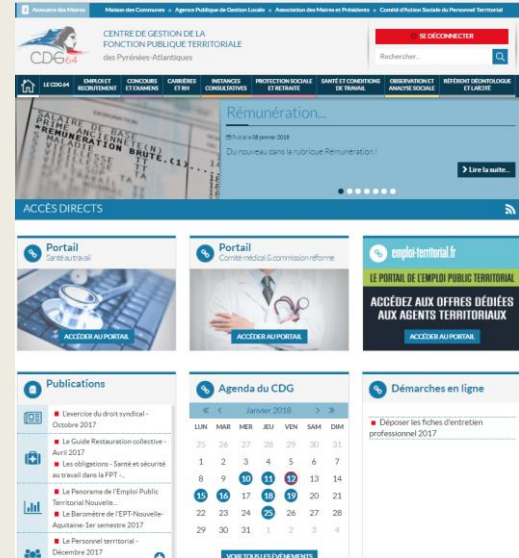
Annuaire des Maires | Maison des Communes | Agence Publique de Gestion Locale | Association des Maires et Présidents | Comité d'Action Sociale du Personnel Territorial

CENTRE DE GESTION DE LA FONCTION PUBLIQUE TERRITORIALE des Pyrénées-Atlantiques

CDG 64

SE DÉCONNECTER

Rechercher...

LE CDG 64 | EMPLOI ET RECRUTEMENT | CONCOURS ET EXAMENS | CARRIÈRES ET RH | INSTANCES CONSULTATIVES | PROTECTION SOCIALE ET RETRAITE | SANTÉ ET CONDITIONS DE TRAVAIL | OBSERVATION ET ANALYSE SOCIALE | RÉFÉRENT DÉONTOLOGUE ET LAÏCITÉ

Rémunération...

Publié le 08 janvier 2018

Du nouveau dans la rubrique Rémunération !

Lire la suite...

ACCÈS DIRECTS

Portail
Santé au travail
ACCÉDER AU PORTAIL

Portail
Comité médical & commission réforme
ACCÉDER AU PORTAIL

emploi-territorial.fr
LE PORTAIL DE L'EMPLOI PUBLIC TERRITORIAL
ACCÉDEZ AUX OFFRES DÉDIÉES AUX AGENTS TERRITORIAUX
ACCÉDER AU PORTAIL

Publications
Le Guide Restauration collective - Avril 2017
Les obligations - Santé et sécurité au travail dans la FPT -...
Le Panorama de l'Emploi Public Territorial Nouvelle...
Le Baromètre de l'EPT-Nouvelle-Aquitaine-1er semestre 2017
Le Personnel territorial - Décembre 2017
L'exercice du droit syndical - Octobre 2017

Agenda du CDG
Janvier 2018
| LUN | MAR | MER | JEU | VEN | SAM | DIM |
|---|---|---|---|---|---|---|
| 25 | 26 | 27 | 28 | 29 | 30 | 31 |
| 1 | 2 | 3 | 4 | 5 | 6 | 7 |
| 8 | 9 | 10 | 11 | 12 | 13 | 14 |
| 15 | 16 | 17 | 18 | 19 | 20 | 21 |
| 22 | 23 | 24 | 25 | 26 | 27 | 28 |
| 29 | 30 | 31 | 1 | 2 | 3 | 4 |

VOIR TOUS LES ÉVÉNEMENTS

Démarches en ligne
Déposer les fiches d'entretien professionnel 2017